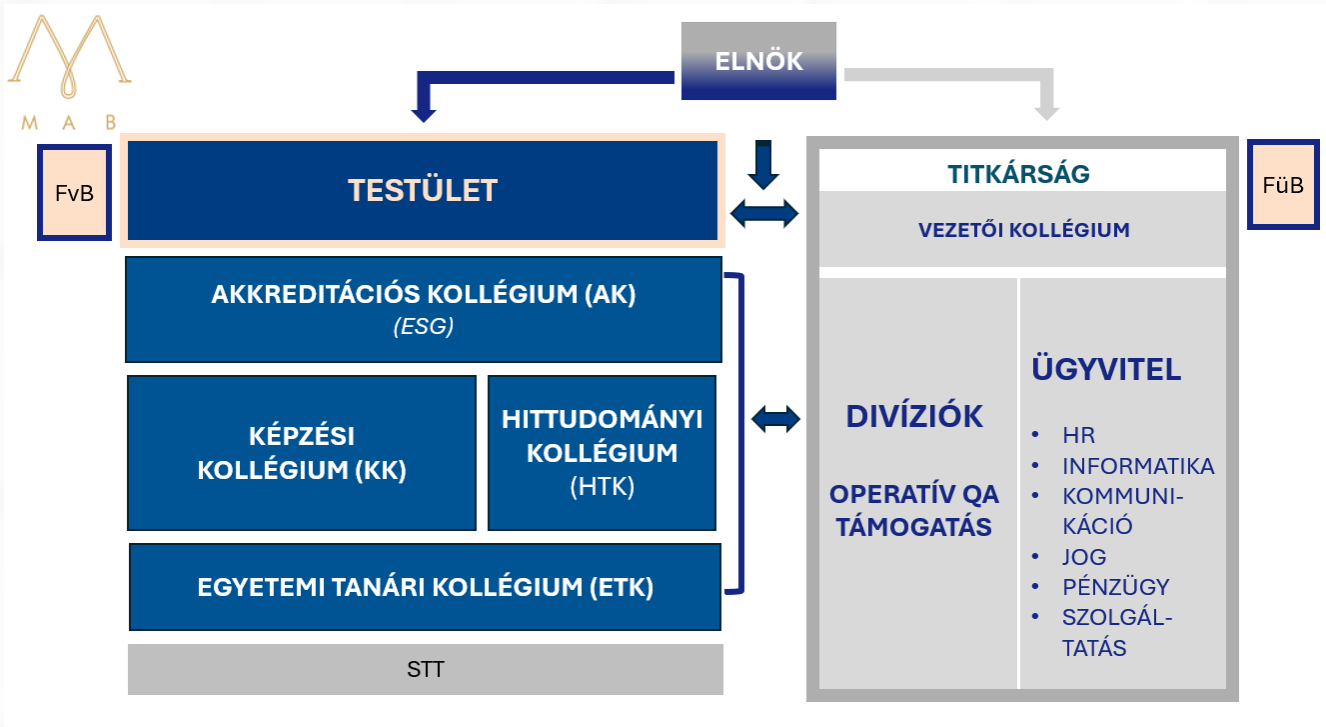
M A B

ELNÖK

FvB

TESTÜLET

TITKÁRSÁG

FüB

VEZETŐI KOLLÉGIUM

AKKREDITÁCIÓS KOLLÉGIUM (AK)
(ESG)

KÉPZÉSI KOLLÉGIUM (KK)

HITTUDOMÁNYI KOLLÉGIUM (HTK)

EGYETEMI TANÁRI KOLLÉGIUM (ETK)

STT

DIVÍZIÓK

OPERATÍV QA TÁMOGATÁS

ÜGYVITEL

- HR
- INFORMATIKA
- KOMMUNIKÁCIÓ
- JOG
- PÉNZÜGY
- SZOLGÁLTATÁS